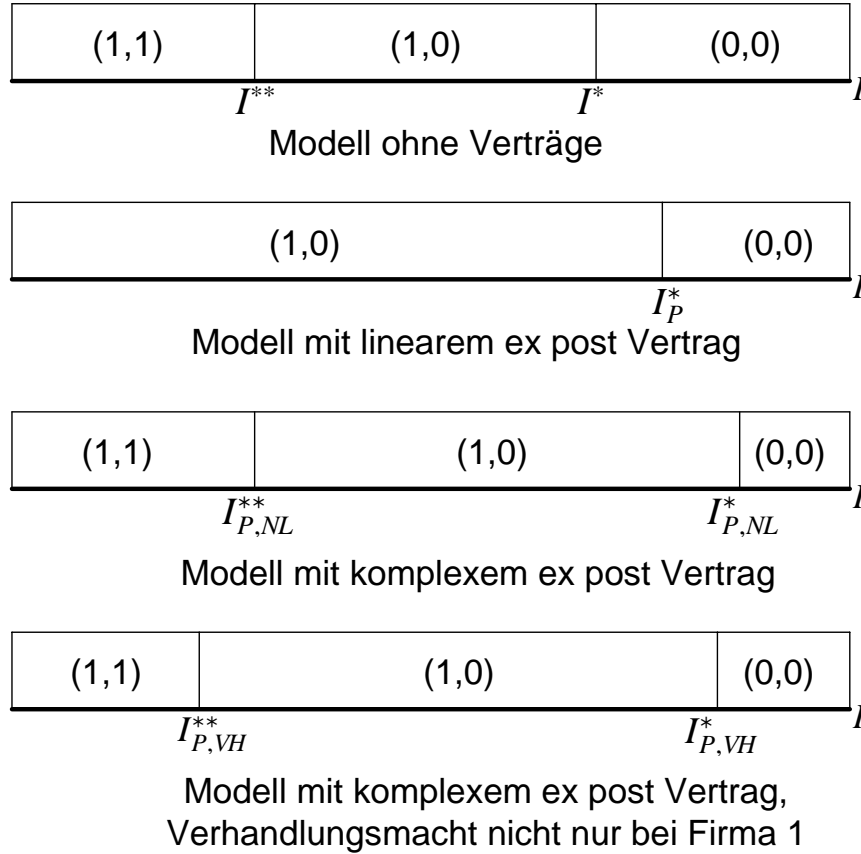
(1,1) (1,0) (0,0)

$I^{**}$ $I^{*}$ $I$

Modell ohne Verträge

(1,0) (0,0)

$I_P^{*}$ $I$

Modell mit linearem ex post Vertrag

(1,1) (1,0) (0,0)

$I_{P,NL}^{**}$ $I_{P,NL}^{*}$ $I$

Modell mit komplexem ex post Vertrag

(1,1) (1,0) (0,0)

$I_{P,VH}^{**}$ $I_{P,VH}^{*}$ $I$

Modell mit komplexem ex post Vertrag, Verhandlungsmacht nicht nur bei Firma 1